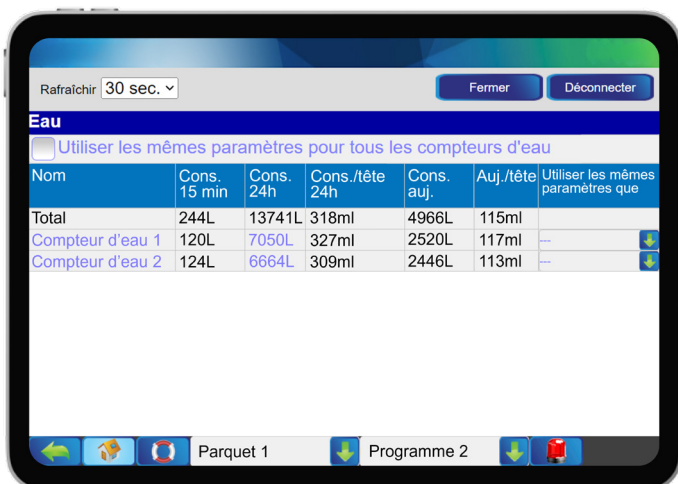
Rafraîchir 30 sec.

Fermer Déconnecter

Eau

Utiliser les mêmes paramètres pour tous les compteurs d'eau

| Nom | Cons. 15 min | Cons. 24h | Cons./tête 24h | Cons. auj. | Auj./tête | Utiliser les mêmes paramètres que |
|---|---|---|---|---|---|---|
| Total | 244L | 13741L | 318ml | 4966L | 115ml | |
| Compteur d'eau 1 | 120L | 7050L | 327ml | 2520L | 117ml | --- |
| Compteur d'eau 2 | 124L | 6664L | 309ml | 2446L | 113ml | --- |

Parquet 1 Programme 2